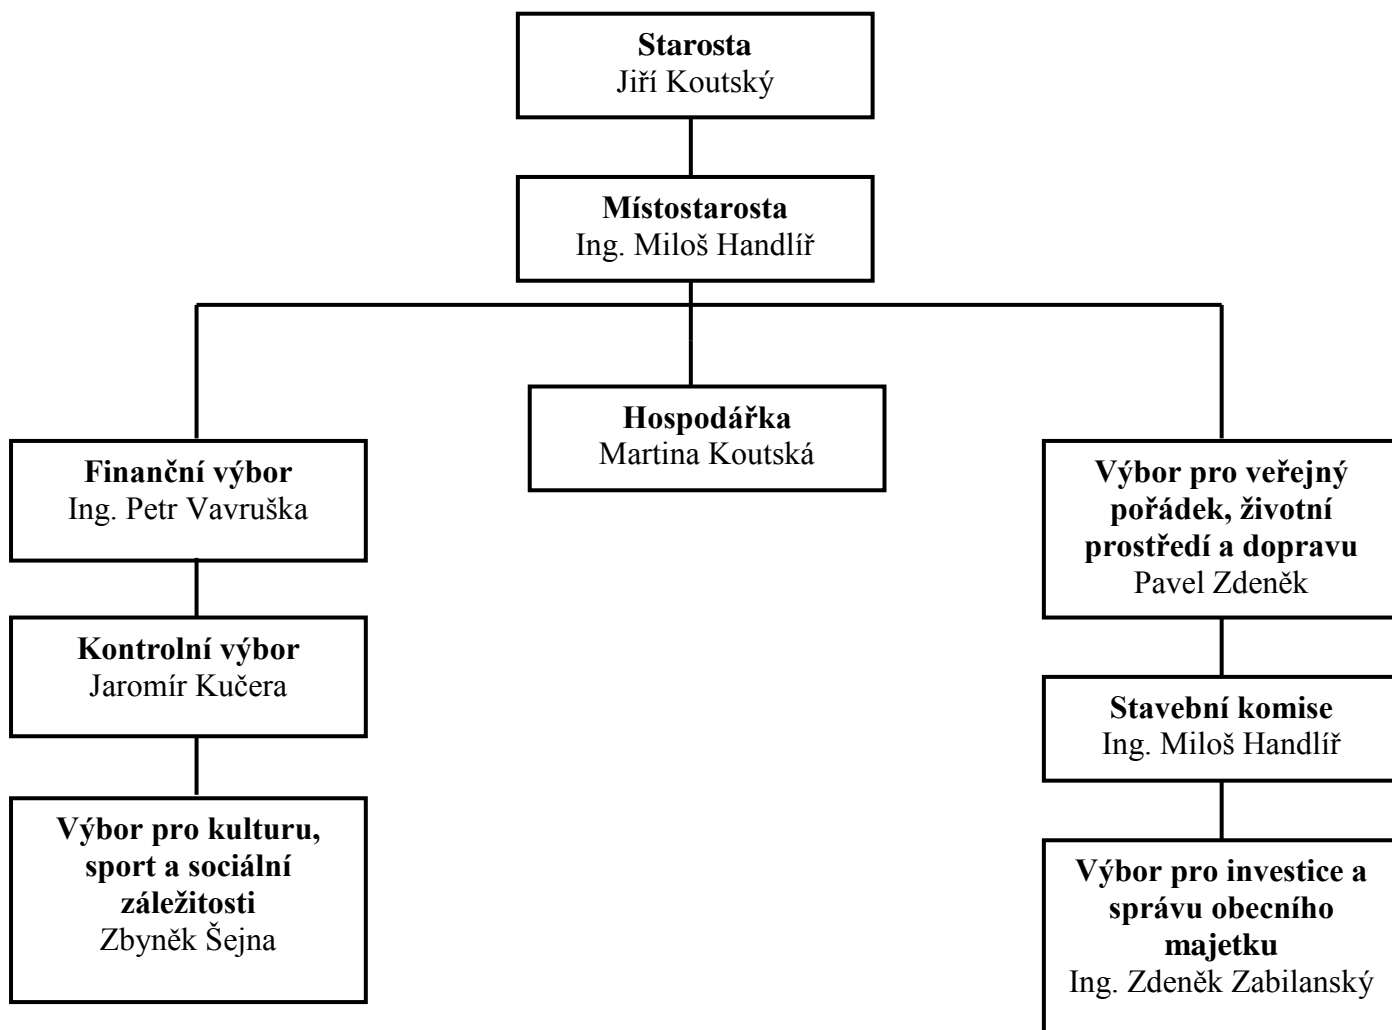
Starosta
Jiří Koutský

Místostarosta
Ing. Miloš Handlíř

Finanční výbor
Ing. Petr Vavruška

Kontrolní výbor
Jaromír Kučera

Výbor pro kulturu, sport a sociální záležitosti
Zbyněk Šejna

Hospodářka
Martina Koutská

Výbor pro veřejný pořádek, životní prostředí a dopravu
Pavel Zdeněk

Stavební komise
Ing. Miloš Handlíř

Výbor pro investice a správu obecního majetku
Ing. Zdeněk Zabilanský